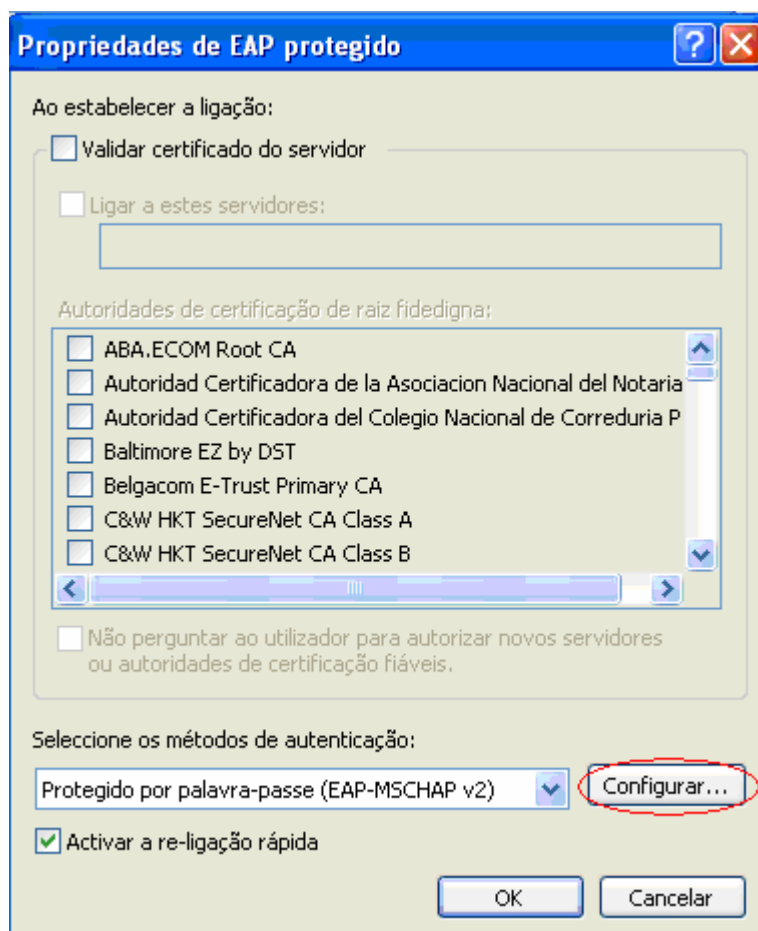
Propriedades de EAP protegido

Ao estabelecer a ligação:

Validar certificado do servidor

Ligar a estes servidores:

Autoridades de certificação de raiz fidedigna:

ABA.ECOM Root CA
Autoridad Certificadora de la Asociacion Nacional del Notaria
Autoridad Certificadora del Colegio Nacional de Correduria P
Baltimore EZ by DST
Belgacom E-Trust Primary CA
C&W HKT SecureNet CA Class A
C&W HKT SecureNet CA Class B

Não perguntar ao utilizador para autorizar novos servidores ou autoridades de certificação fiáveis.

Seleccione os métodos de autenticação:

Protegido por palavra-passe (EAP-MSCHAP v2)

Configurar...

Activar a re-ligação rápida

OK

Cancelar